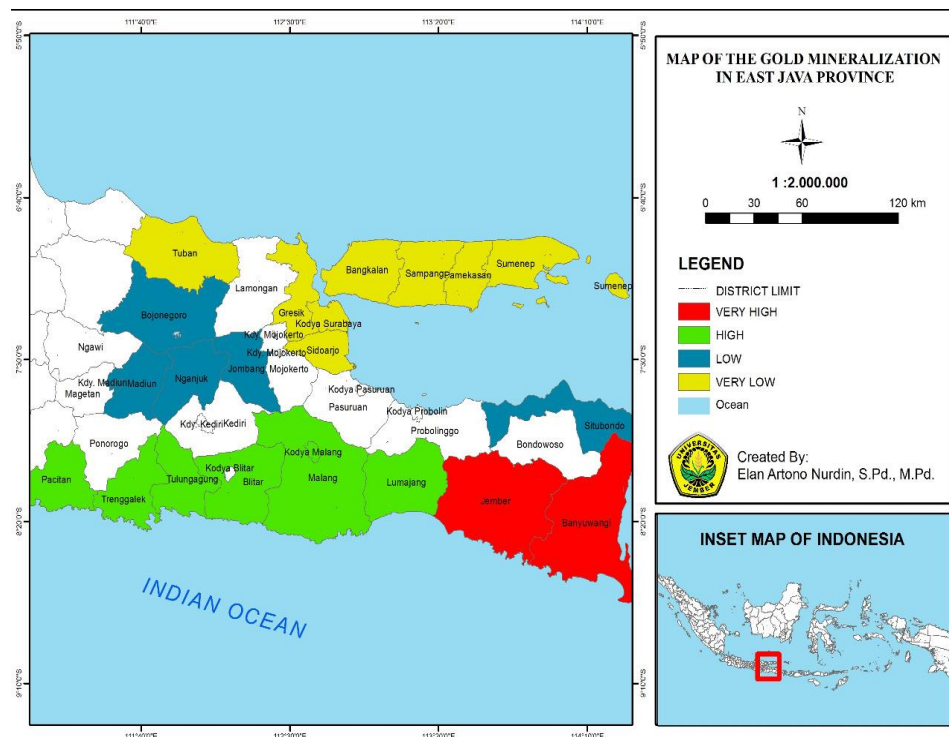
111°40'0"E 112°30'0"E 113°20'0"E 114°10'0"E

5°50'0"S 6°40'0"S 7°30'0"S 8°20'0"S 9°10'0"S

5°50'0"S 6°40'0"S 7°30'0"S 8°20'0"S 9°10'0"S

Tuban
Lamongan
Bangkalan
Sampang
Pamekasan
Sumenep
Sumenep
Bojonegoro
Gresik
Kodya Surabaya
Kdy. Mojokerto
Kdy. Mojokerto
Sidoarjo
Ngawi
Jombang
Mojokerto
Kdy. Madiun
Madiun
Nganjuk
Magetan
Kodya Pasuruan
Pasuruan
Kodya Probolin
Situbondo
Kdy. Kediri
Kediri
Probolinggo
Bondowoso
Ponorogo
Kodya Malang
Kodya Blitar
Pacitan
Tulungagung
Blitar
Malang
Lumajang
Trenggalek
Jember
Banyuwangi

INDIAN OCEAN

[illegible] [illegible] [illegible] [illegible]

MAP OF THE GOLD MINERALIZATION IN EAST JAVA PROVINCE

N

1 :2.000.000

0 30 60 120 km

LEGEND
DISTRICT LIMIT
VERY HIGH
HIGH
LOW
VERY LOW
Ocean

UNIVERSITAS JEMBER

Created By:
Elan Artono Nurdin, S.Pd., M.Pd.

INSET MAP OF INDONESIA